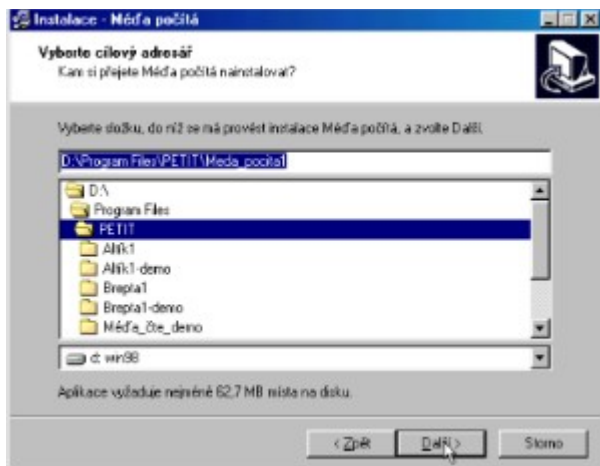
Instalace - Méďa počítá

Vyberte cílový adresář
Kam si přejete Méďa počítá nainstalovat?

Vyberte složku, do níž se má provést instalace Méďa počítá, a zvolte Další.

D:\Program Files\PETIT\Meda_pocita1

D:\
Program Files
PETIT
Alík1
Alík1-demo
Brepta1
Brepta1-demo
Méďa_čte_demo

d: win98

Aplikace vyžaduje nejméně 62,7 MB místa na disku.

< Zpět
Další >
Storno